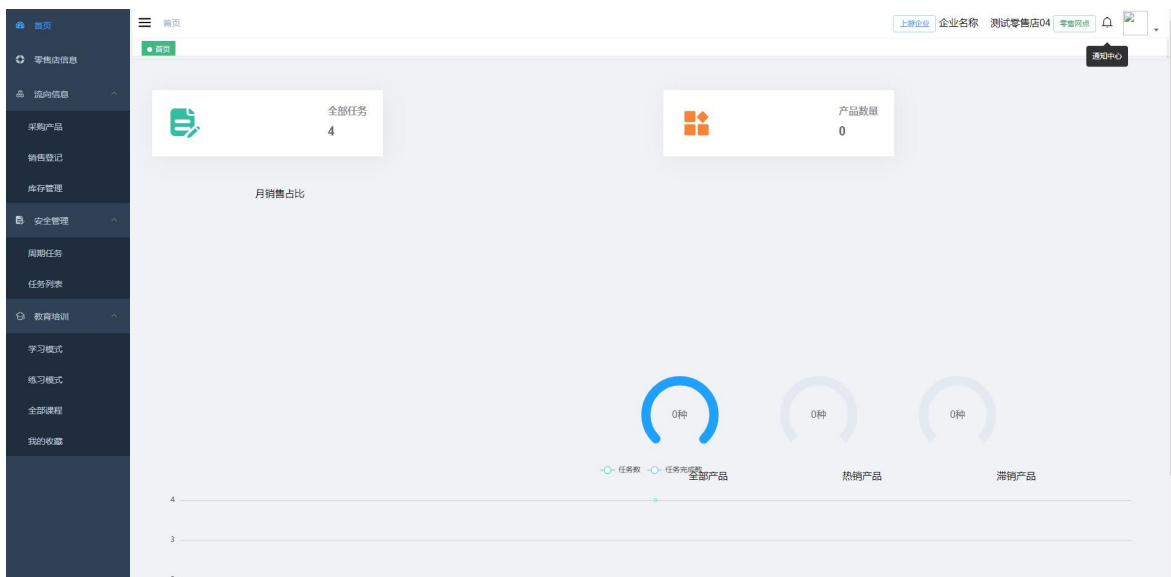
首页
零售店信息
流向信息
采购产品
销售登记
库存管理
安全管理
周期任务
任务列表
教育培训
学习模式
练习模式
全部课程
我的收藏

首页
上游企业 企业名称 测试零售店04 零售网点
通知中心
● 首页

全部任务
4

产品数量
0

月销售占比

0种
0种
0种
任务数 任务完成数
全部产品
热销产品
滞销产品

4
3